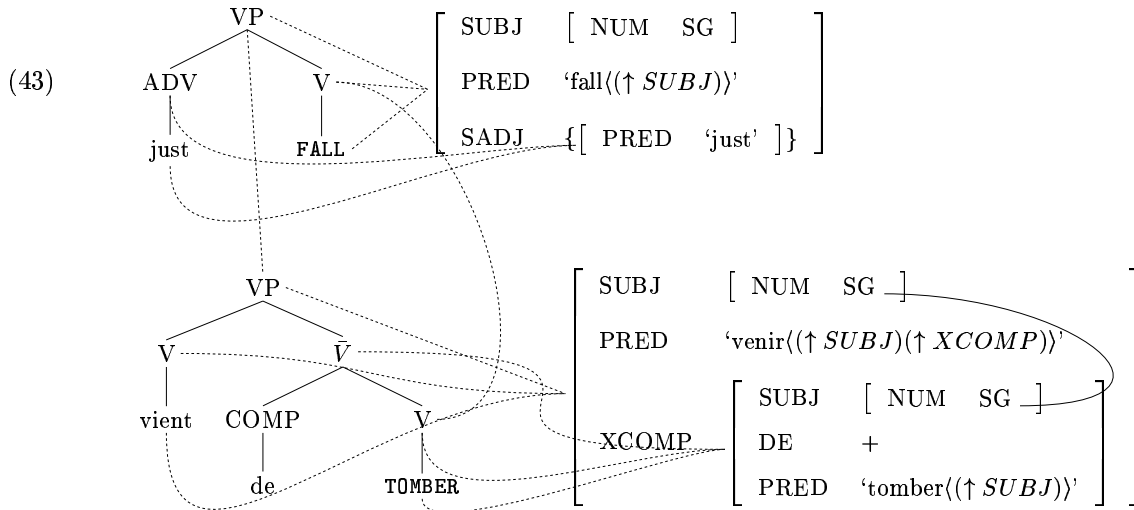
(43)

VP
ADV V
just FALL

SUBJ [ NUM SG ]
PRED 'fall⟨(↑ $SUBJ$)⟩'
SADJ {[ PRED 'just' ]}

VP
V $\bar{V}$
vient COMP V
de TOMBER

SUBJ [ NUM SG ]
PRED 'venir⟨(↑ $SUBJ$)(↑ $XCOMP$)⟩'
XCOMP
SUBJ [ NUM SG ]
DE +
PRED 'tomber⟨(↑ $SUBJ$)⟩'